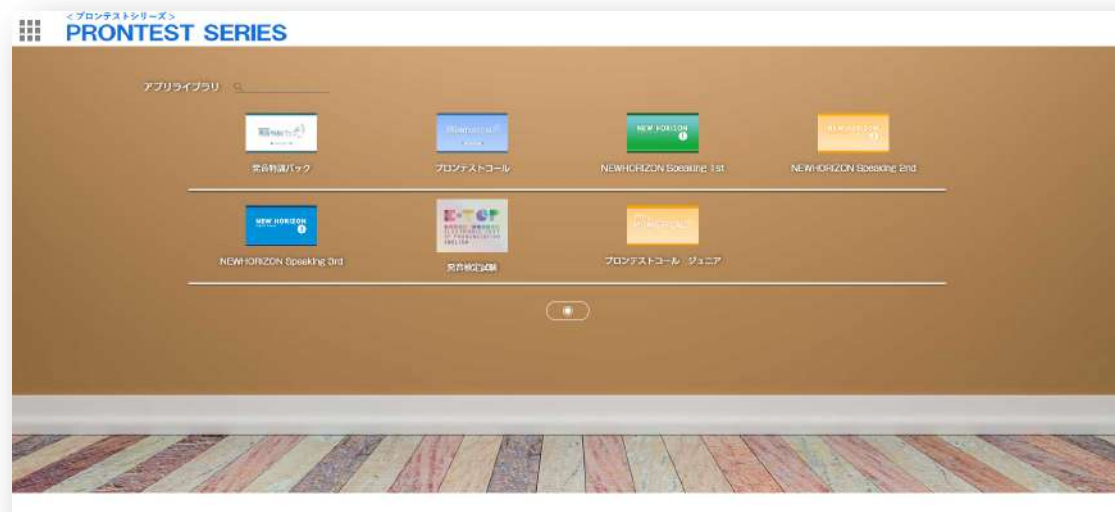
<プロンテストシリーズ>
PRONTEST SERIES

アプリライブラリ

発音特訓パック

プロンテストコール

NEW HORIZON
NEWHORIZON Speaking 1st

NEWHORIZON Speaking 2nd

NEW HORIZON
NEWHORIZON Speaking 3rd

E-TOP
発音検定E-TOP

プロンテストコール ジュニア